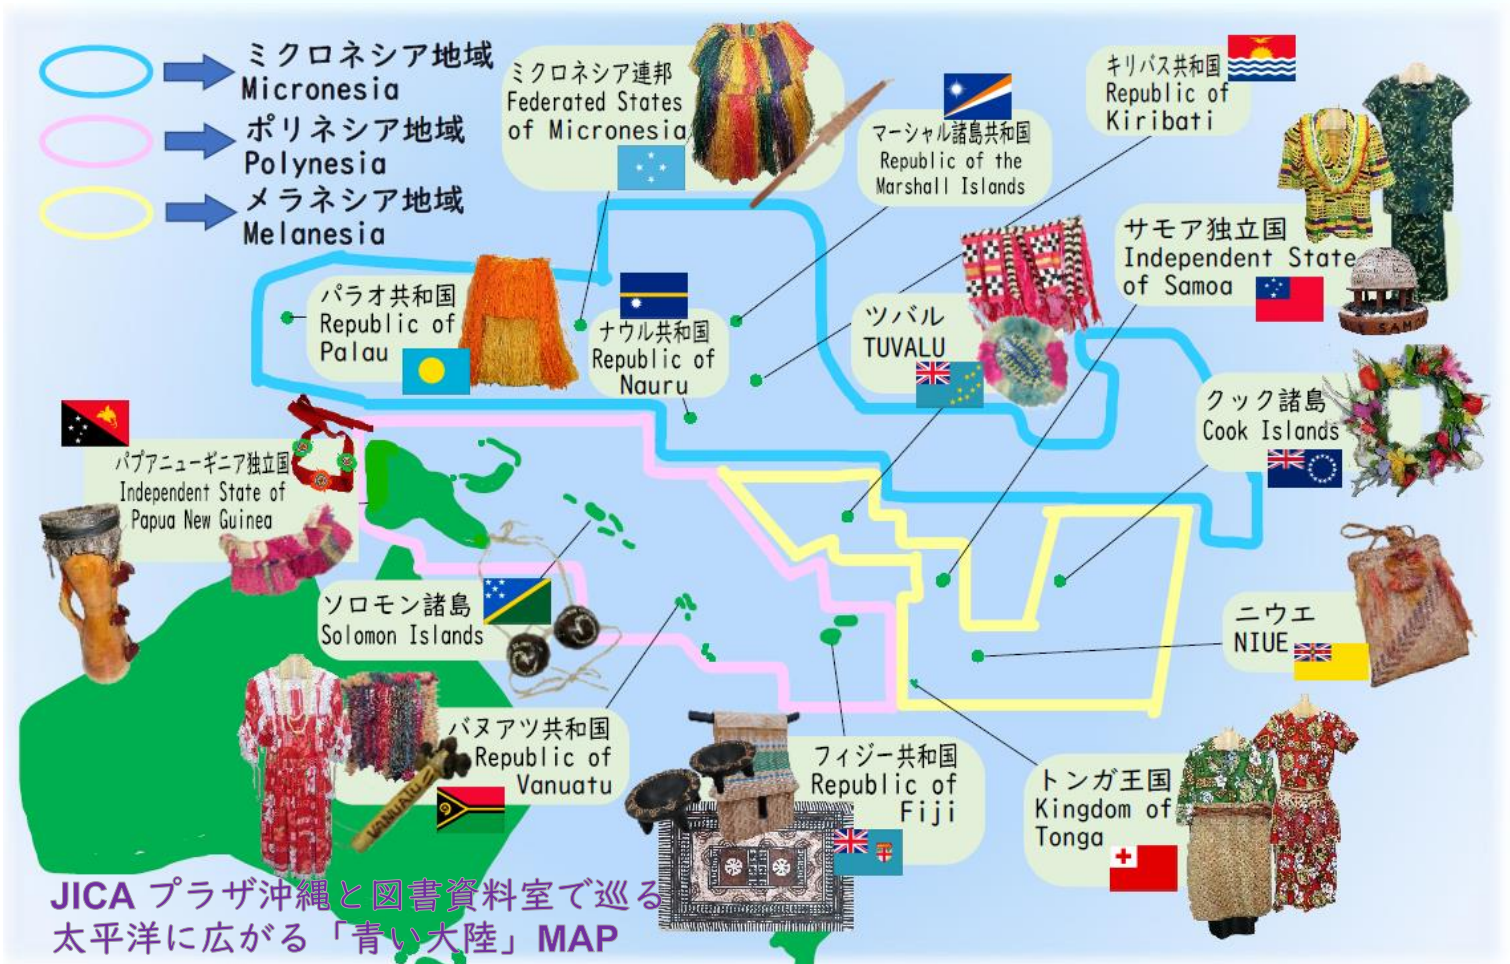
ミクロネシア地域
Micronesia
ポリネシア地域
Polynesia
メラネシア地域
Melanesia

ミクロネシア連邦
Federated States of Micronesia

マーシャル諸島共和国
Republic of the Marshall Islands

キリバス共和国
Republic of Kiribati

サモア独立国
Independent State of Samoa

パラオ共和国
Republic of Palau

ナウル共和国
Republic of Nauru

ツバル
TUVALU

クック諸島
Cook Islands

パプアニューギニア独立国
Independent State of Papua New Guinea

ソロモン諸島
Solomon Islands

ニウエ
NIUE

バヌアツ共和国
Republic of Vanuatu

VANUATU

フィジー共和国
Republic of Fiji

トンガ王国
Kingdom of Tonga

JICA プラザ沖縄と図書資料室で巡る
太平洋に広がる「青い大陸」MAP